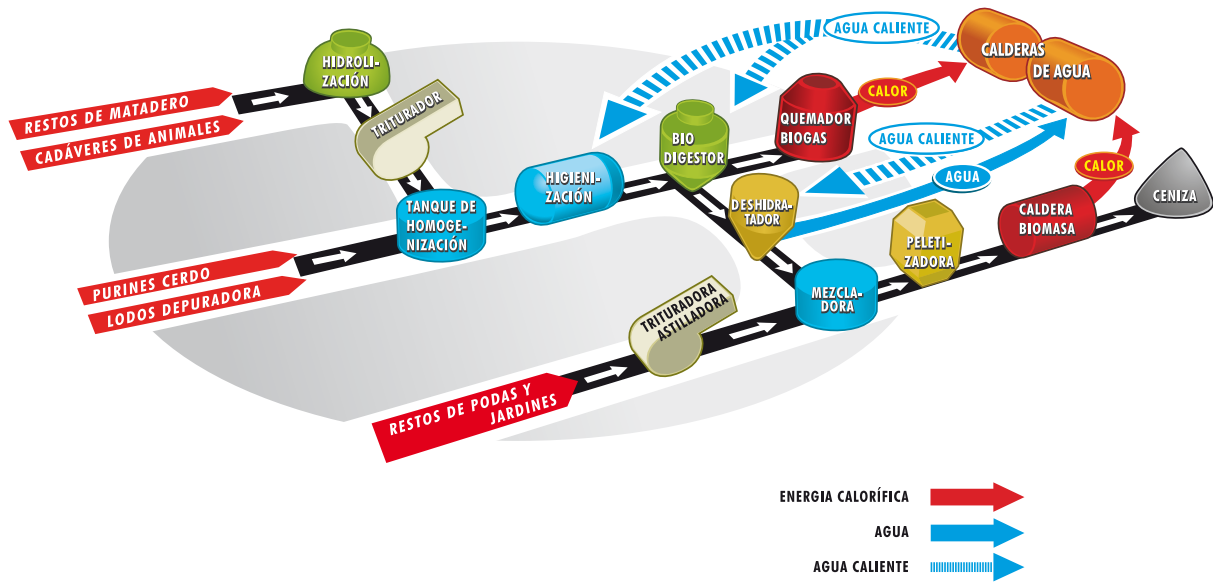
RESTOS DE MATADERO
CADÁVERES DE ANIMALES
HIDROLIZACIÓN
TRITURADOR
TANQUE DE HOMOGENIZACIÓN
PURINES CERDO
LODOS DEPURADORA
HIGIENIZACIÓN
BIO DIGESTOR
AGUA CALIENTE
QUEMADOR BIOGAS
CALOR
CALDERAS DE AGUA
AGUA CALIENTE
AGUA
DESHIDRATADOR
CALOR
MEZCLADORA
PELETIZADORA
CALDERA BIOMASA
CENIZA
TRITURADORA ASTILLADORA
RESTOS DE PODAS Y JARDINES
ENERGIA CALORÍFICA
AGUA
AGUA CALIENTE